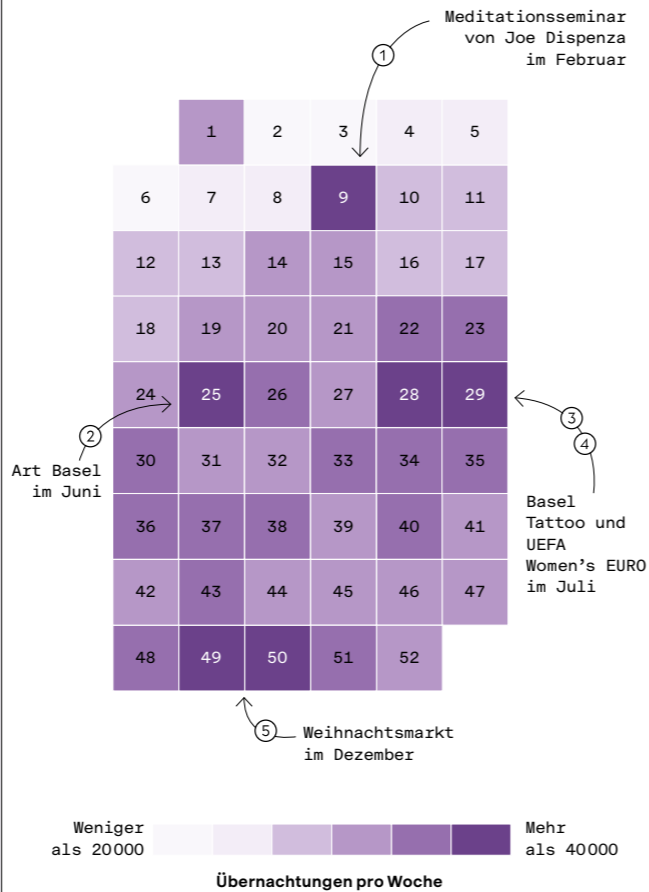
Meditationsseminar von Joe Dispenza im Februar

1

| | 1 | 2 | 3 | 4 | 5 |
|---|---|---|---|---|---|
| 6 | 7 | 8 | 9 | 10 | 11 |
| 12 | 13 | 14 | 15 | 16 | 17 |
| 18 | 19 | 20 | 21 | 22 | 23 |
| 24 | 25 | 26 | 27 | 28 | 29 |
| 30 | 31 | 32 | 33 | 34 | 35 |
| 36 | 37 | 38 | 39 | 40 | 41 |
| 42 | 43 | 44 | 45 | 46 | 47 |
| 48 | 49 | 50 | 51 | 52 | |

2

Art Basel im Juni

3

4

Basel Tattoo und UEFA Women’s EURO im Juli

5

Weihnachtsmarkt im Dezember

Weniger als 20000

Mehr als 40000

Übernachtungen pro Woche